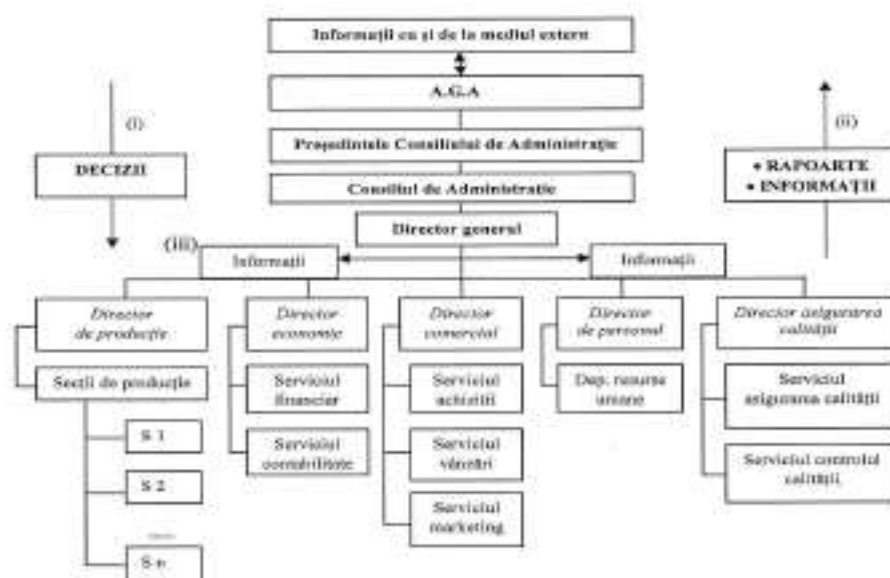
Informaţii cu şi de la mediul extern

A.G.A

Preşedintele Consiliului de Administraţie

Consiliul de Administraţie

Director general

(I)

DECIZII

(II)

• RAPOARTE
• INFORMAŢII

(III)

Informaţii

Informaţii

Director de producţie

Secţii de producţie

S 1

S 2

S n

Director economic

Serviciul financiar

Serviciul contabilitate

Director comercial

Serviciul achiziţii

Serviciul vânzări

Serviciul marketing

Director de personal

Dep. resurse umane

Director asigurarea calităţii

Serviciul asigurarea calităţii

Serviciul controlul calităţii